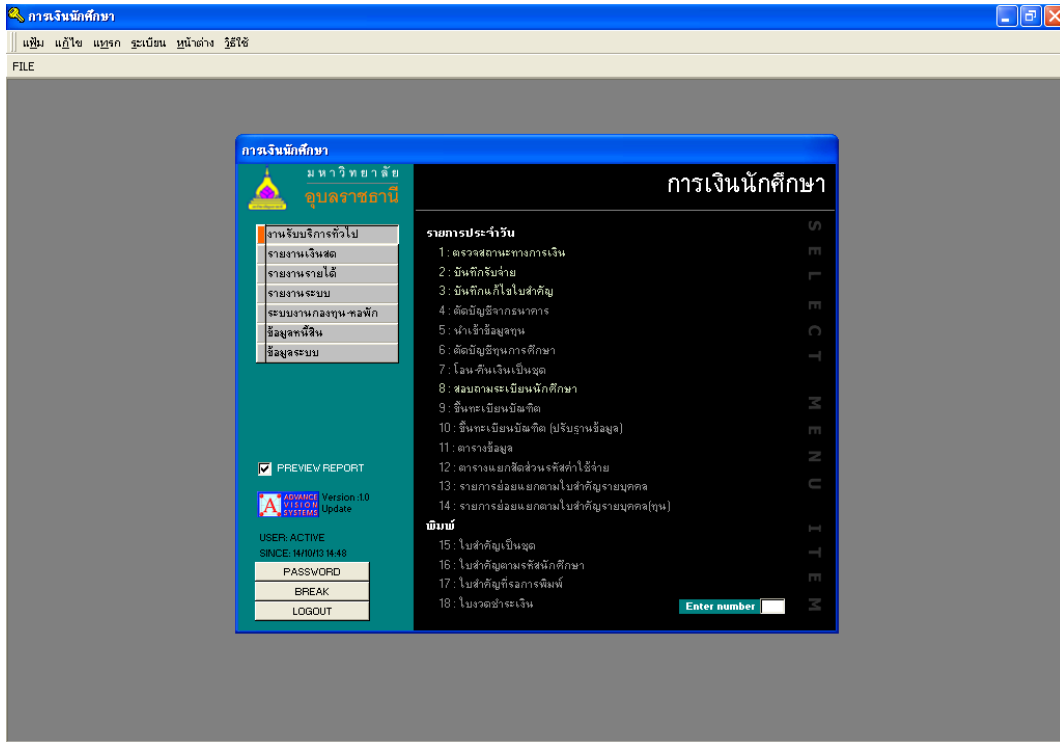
การเงินนักศึกษา

แฟ้ม แก้ไข แทรก ระเบียน หน้าต่าง วิธีใช้

FILE

การเงินนักศึกษา

มหาวิทยาลัย
อุบลราชธานี

การเงินนักศึกษา

งานรับบริการทั่วไป
รายงานเงินสด
รายงานรายได้
รายงานระบบ
ระบบงานกองทุน-หอพัก
ข้อมูลหนี้สิน
ข้อมูลระบบ

รายการประจำวัน
1 : ตรวจสถานะทางการเงิน
2 : บันทึกรับจ่าย
3 : บันทึกแก้ไขใบสำคัญ
4 : ตัดบัญชีจากธนาคาร
5 : นำเข้าข้อมูลทุน
6 : ตัดบัญชีทุนการศึกษา
7 : โอน-คืนเงินเป็นชุด
8 : สอบถามระเบียนนักศึกษา
9 : ขึ้นทะเบียนบัณฑิต
10 : ขึ้นทะเบียนบัณฑิต (ปรับฐานข้อมูล)
11 : ตารางข้อมูล
12 : ตารางแยกสัดส่วนรหัสค่าใช้จ่าย
13 : รายการย่อยแยกตามใบสำคัญรายบุคคล
14 : รายการย่อยแยกตามใบสำคัญรายบุคคล(ทุน)
พิมพ์
15 : ใบสำคัญเป็นชุด
16 : ใบสำคัญตามรหัสนักศึกษา
17 : ใบสำคัญที่รอการพิมพ์
18 : ใบงวดชำระเงิน

SELECT MENU ITEM

PREVIEW REPORT

ADVANCE VISION SYSTEMS Version :1.0 Update

USER: ACTIVE
SINCE: 14/10/13 14:48

PASSWORD
BREAK
LOGOUT

Enter number